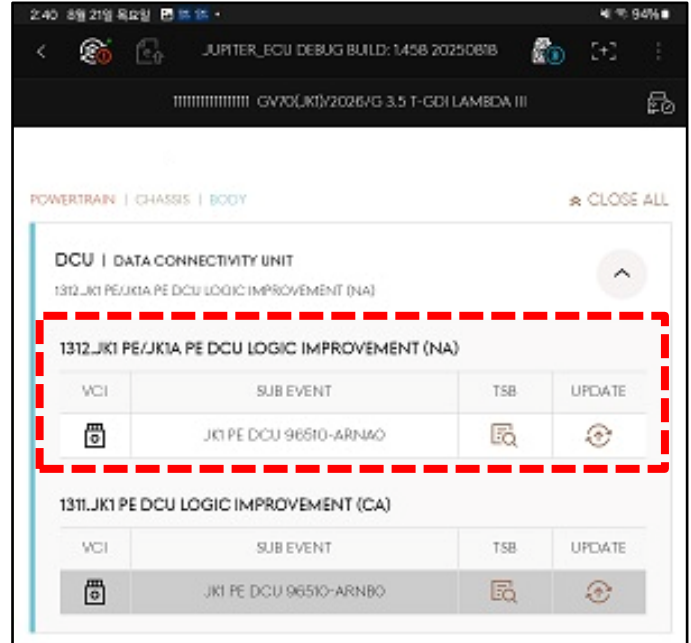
2:40 8월 21일 목요일 94%

JUPITER_ECU DEBUG BUILD: 1.458 20250818

1111111111111111 GV70(JK1)/2026/G 3.5 T-GDI LAMBDA III

POWERTRAIN | CHASSIS | BODY

CLOSE ALL

DCU | DATA CONNECTIVITY UNIT

1312.JK1 PE/JK1A PE DCU LOGIC IMPROVEMENT (NA)

1312.JK1 PE/JK1A PE DCU LOGIC IMPROVEMENT (NA)

| VCI | SUB EVENT | TSB | UPDATE |
|---|---|---|---|
| | JK1 PE DCU 96510-ARNA0 | | |

1311.JK1 PE DCU LOGIC IMPROVEMENT (CA)

| VCI | SUB EVENT | TSB | UPDATE |
|---|---|---|---|
| | JK1 PE DCU 96510-ARNB0 | | |